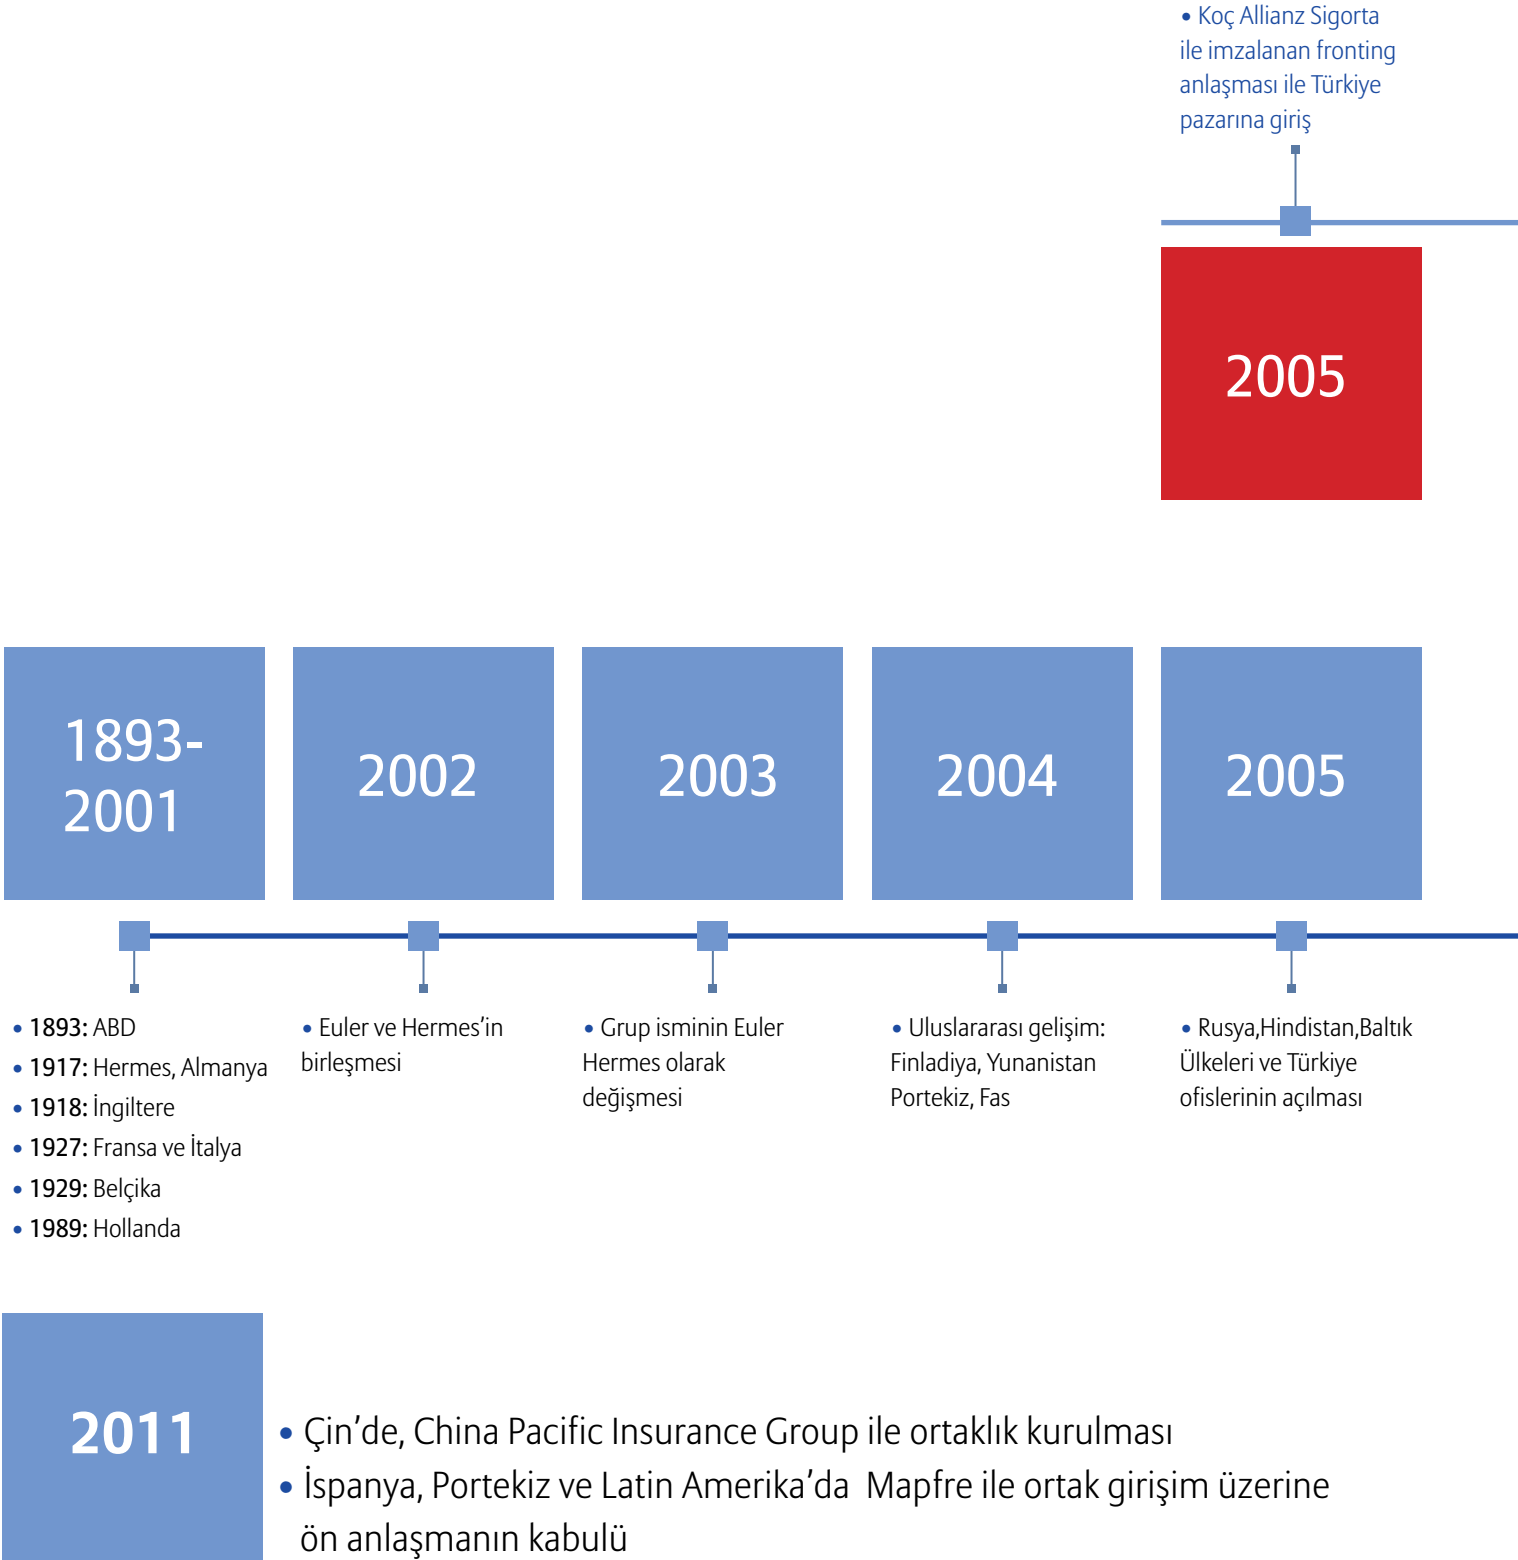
• Koç Allianz Sigorta ile imzalanan fronting anlaşması ile Türkiye pazarına giriş

2005

1893-2001

2002

2003

2004

2005

• **1893:** ABD
• **1917:** Hermes, Almanya
• **1918:** İngiltere
• **1927:** Fransa ve İtalya
• **1929:** Belçika
• **1989:** Hollanda

• Euler ve Hermes'in birleşmesi

• Grup isminin Euler Hermes olarak değişmesi

• Uluslararası gelişim: Finladiya, Yunanistan Portekiz, Fas

• Rusya,Hindistan,Baltık Ülkeleri ve Türkiye ofislerinin açılması

2011

• Çin'de, China Pacific Insurance Group ile ortaklık kurulması
• İspanya, Portekiz ve Latin Amerika'da Mapfre ile ortak girişim üzerine ön anlaşmanın kabulü